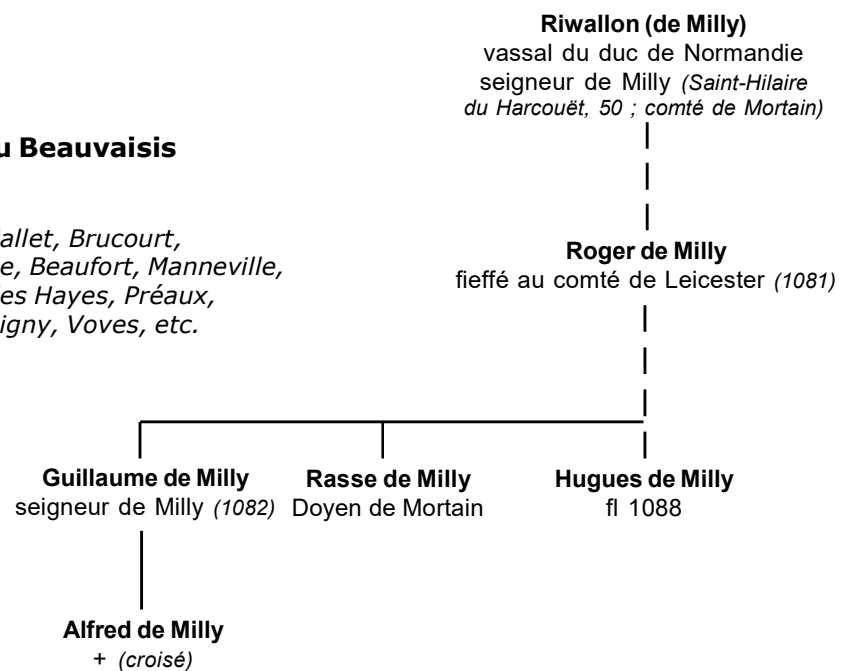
u Beauvaisis

allet, Brucourt, e, Beaufort, Manneville, es Hayes, Préaux, igny, Voves, etc.

Riwallon (de Milly)
vassal du duc de Normandie
seigneur de Milly (Saint-Hilaire du Harcouët, 50 ; comté de Mortain)

Roger de Milly
fieffé au comté de Leicester (1081)

Guillaume de Milly
seigneur de Milly (1082)

Rasse de Milly
Doyen de Mortain

Hugues de Milly
fl 1088

Alfred de Milly
+ (croisé)